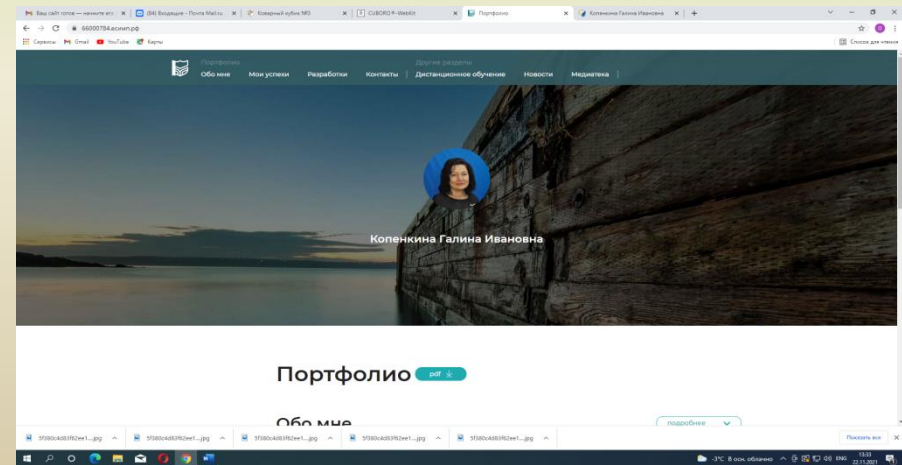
Ваш сайт готов — начните его | (84) Входящие – Почта Mail.ru | Коварный кубик МО | CUBORO 9 - WebKit | Портфолио | Копенкина Галина Ивановна | +

66000784.xn--e1aofkb.xn--p1ai

Сервисы Gmail YouTube Карты

Список для чтения

Портфолио
Обо мне Мои успехи Разработки Контакты

Другие разделы
Дистанционное обучение Новости Медиатека

Копенкина Галина Ивановна

Портфолио pdf

Обо мне

подробнее

5f380c4d83f62ee1....jpg
5f380c4d83f62ee1....jpg
5f380c4d83f62ee1....jpg
5f380c4d83f62ee1....jpg
5f380c4d83f62ee1....jpg

Показать все

-3°C В осн. облачно ENG 13:03 22.11.2021